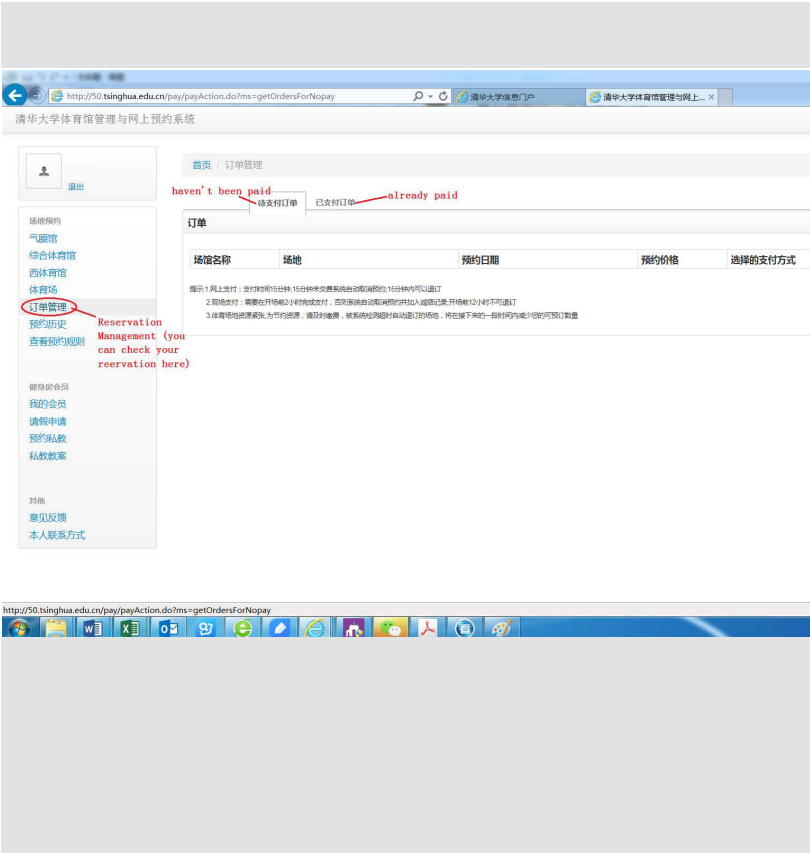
http://50.tsinghua.edu.cn/pay/payAction.do?ms=getOrdersForNopay

清华大学信息门户

清华大学体育馆管理与网上... ×

清华大学体育馆管理与网上预约系统

退出

场地预约

气膜馆

综合体育馆

西体育馆

体育场

订单管理

预约历史

查看预约规则

Reservation Management (you can check your reervation here)

健身房会员

我的会员

请假申请

预约私教

私教教案

其他

意见反馈

本人联系方式

首页 / 订单管理

haven't been paid

待支付订单

已支付订单

already paid

订单

| 场馆名称 | 场地 | 预约日期 | 预约价格 | 选择的支付方式 |
|---|---|---|---|---|

提示:1.网上支付:支付时间15分钟,15分钟未交费系统自动取消预约;15分钟内可以退订

2.现场支付:需要在开场前2小时完成支付,否则系统自动取消预约并加入诚信记录;开场前12小时不可退订

3.体育场地资源紧张,为节约资源,请及时缴费,被系统检测超时自动退订的场地,将在接下来的一段时间内减少您的可预订数量

http://50.tsinghua.edu.cn/pay/payAction.do?ms=getOrdersForNopay